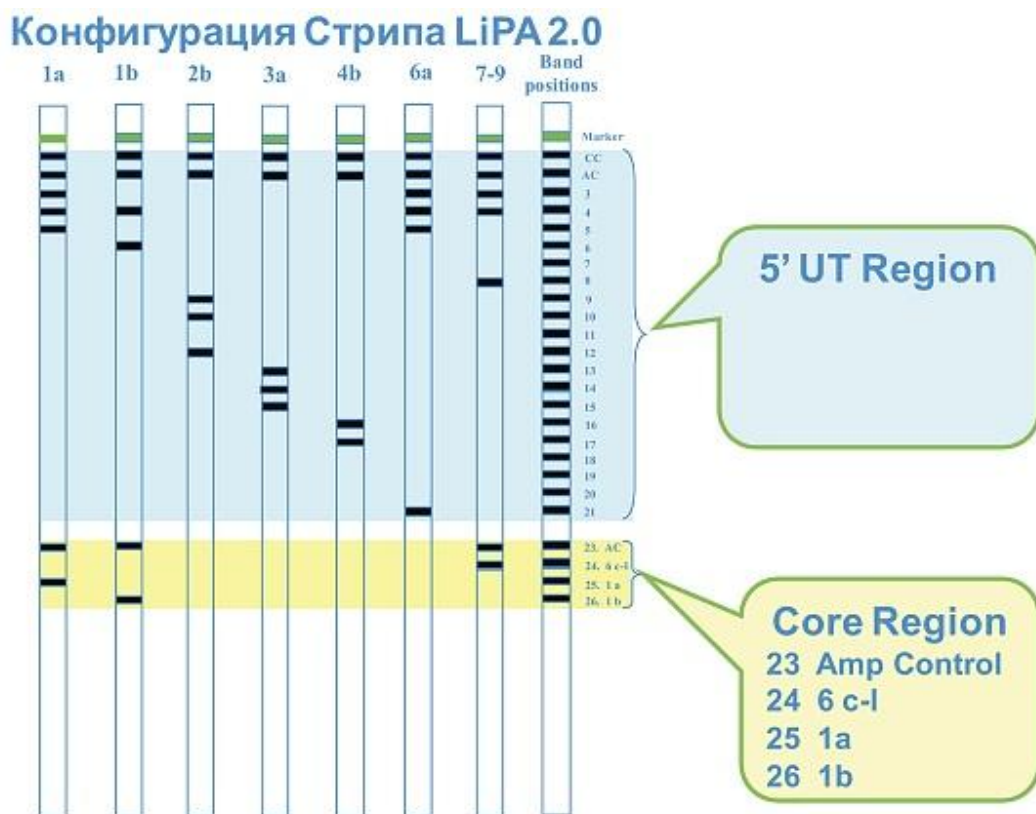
Конфигурация Стрипа LiPA 2.0

1a 1b 2b 3a 4b 6a 7-9 Band positions

Marker
CC
AC
3
4
5
6
7
8
9
10
11
12
13
14
15
16
17
18
19
20
21

23. AC
24. 6 c-l
25. 1 a
26. 1 b

5' UT Region

Core Region
23 Amp Control
24 6 c-l
25 1a
26 1b